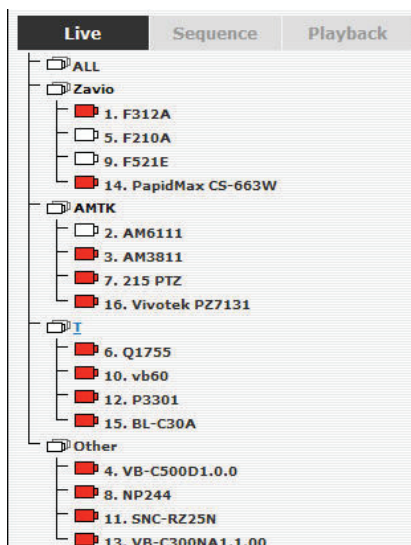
Live | Sequence | Playback

ALL
Zavio
1. F312A
5. F210A
9. F521E
14. PapidMax CS-663W
AMTK
2. AM6111
3. AM3811
7. 215 PTZ
16. Vivotek PZ7131
T
6. Q1755
10. vb60
12. P3301
15. BL-C30A
Other
4. VB-C500D1.0.0
8. NP244
11. SNC-RZ25N
13. VB-C300NA1.1.00